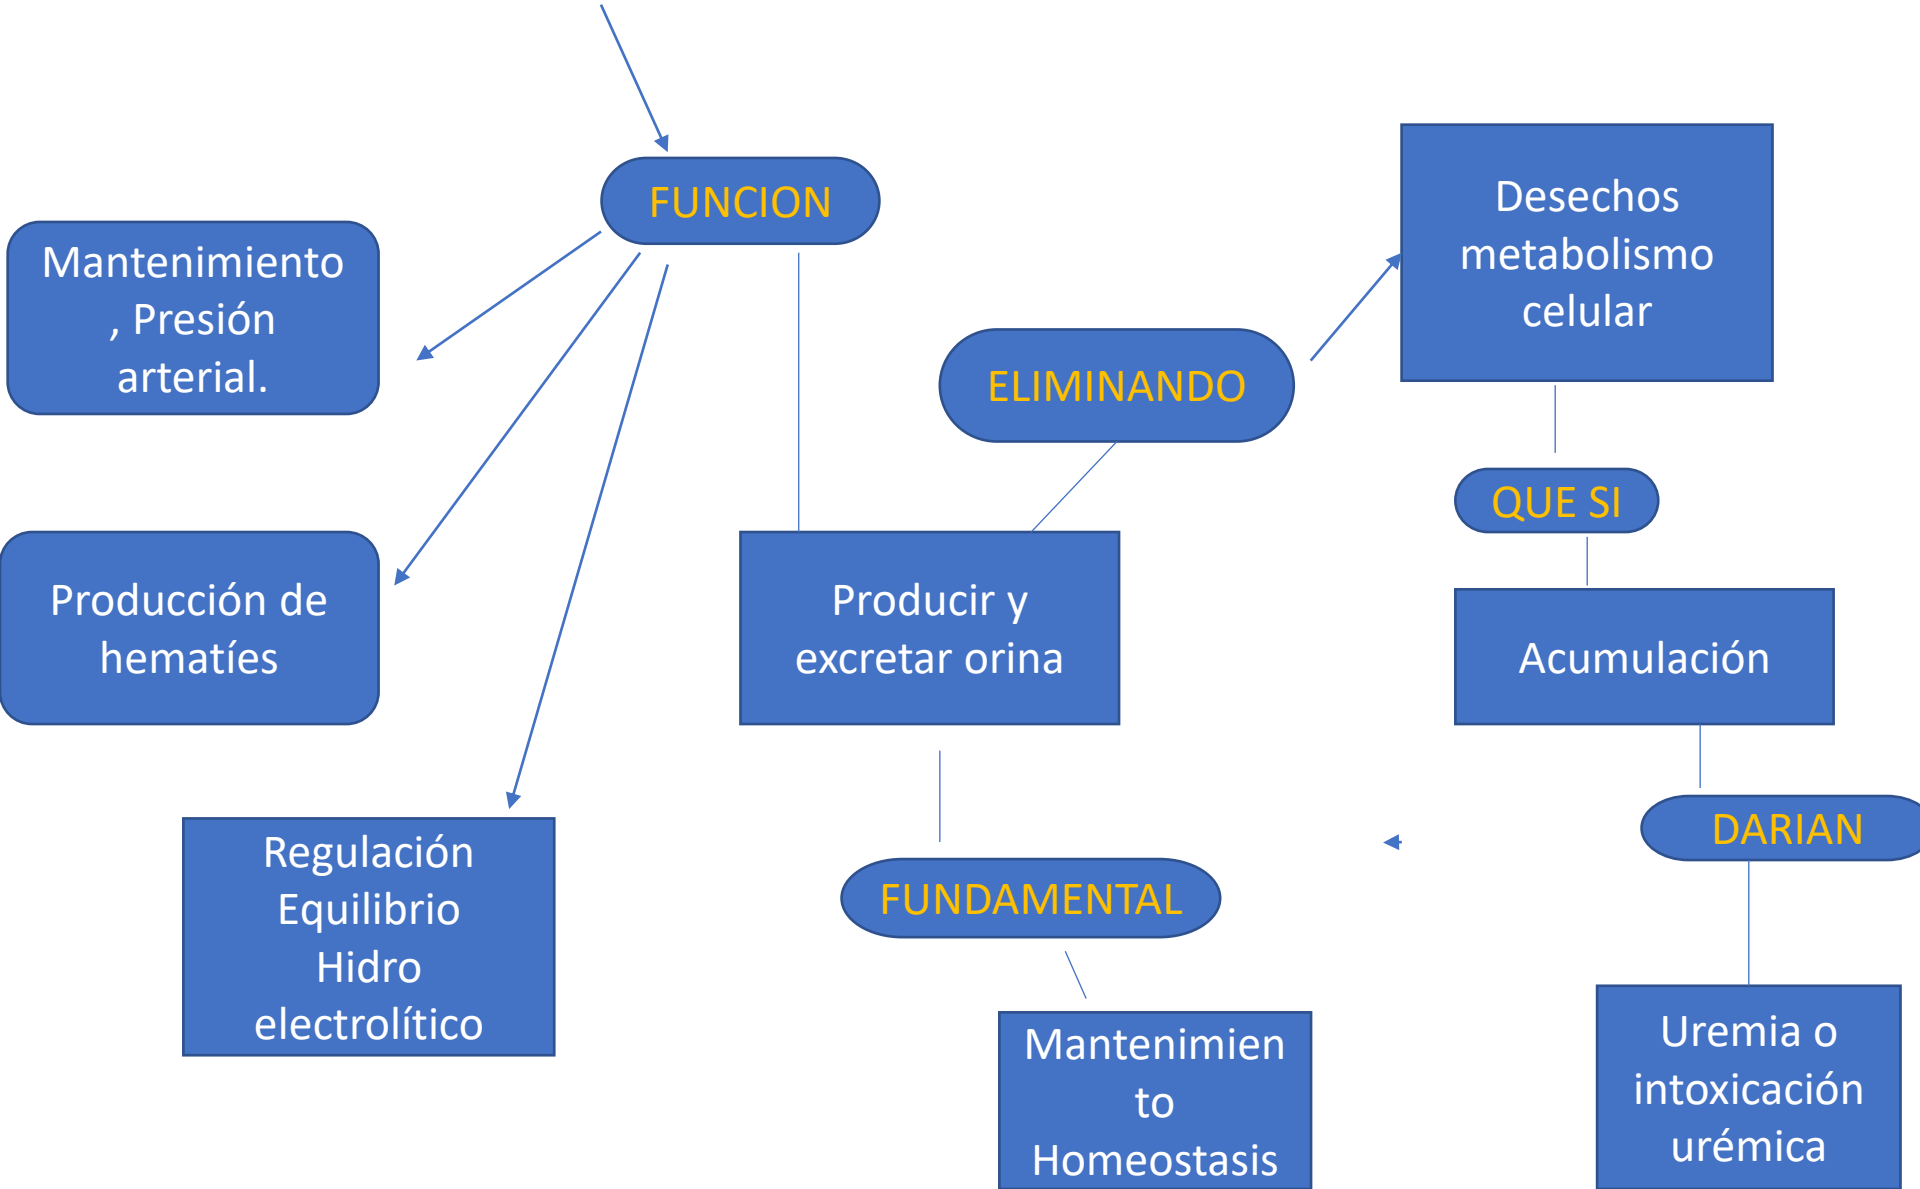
FUNCION

Mantenimiento , Presión arterial.

Producción de hematíes

Regulación Equilibrio Hidro electrolítico

Producir y excretar orina

ELIMINANDO

Desechos metabolismo celular

QUE SI

Acumulación

DARIAN

Uremia o intoxicación urémica

FUNDAMENTAL

Mantenimiento Homeostasis